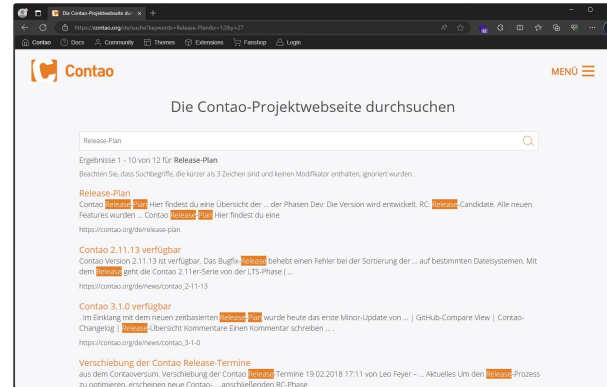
Die Contao-Projektwebseite du ×

https://contao.org/de/suche?keywords=Release-Plan&x=12&y=27

Contao Docs Community Themes Extensions Fanshop Login

Contao

MENÜ

Die Contao-Projektwebseite durchsuchen

Release-Plan

Ergebnisse 1 - 10 von 12 für Release-Plan

Beachten Sie, dass Suchbegriffe, die kürzer als 3 Zeichen sind und keinen Modifikator enthalten, ignoriert wurden.

Release-Plan

Contao Release-Plan Hier findest du eine Übersicht der ... der Phasen Dev: Die Version wird entwickelt. RC: Release-Candidate. Alle neuen Features wurden ... Contao Release-Plan Hier findest du eine

https://contao.org/de/release-plan

Contao 2.11.13 verfügbar

Contao Version 2.11.13 ist verfügbar. Das Bugfix-Release behebt einen Fehler bei der Sortierung der ... auf bestimmten Dateisystemen. Mit dem Release geht die Contao 2.11er-Serie von der LTS-Phase ( ...

https://contao.org/de/news/contao_2-11-13

Contao 3.1.0 verfügbar

. im Einklang mit dem neuen zeitbasierten Release-Plan wurde heute das erste Minor-Update von ... | GitHub-Compare View | Contao-Changelog | Release-Übersicht Kommentare Einen Kommentar schreiben ...

https://contao.org/de/news/contao_3-1-0

Verschiebung der Contao Release-Termine

aus dem Contaoversum. Verschiebung der Contao Release-Termine 19.02.2018 17:11 von Leo Feyer – ... Aktuelles Um den Release-Prozess zu optimieren, erscheinen neue Contao- ... anschließenden RC-Phase